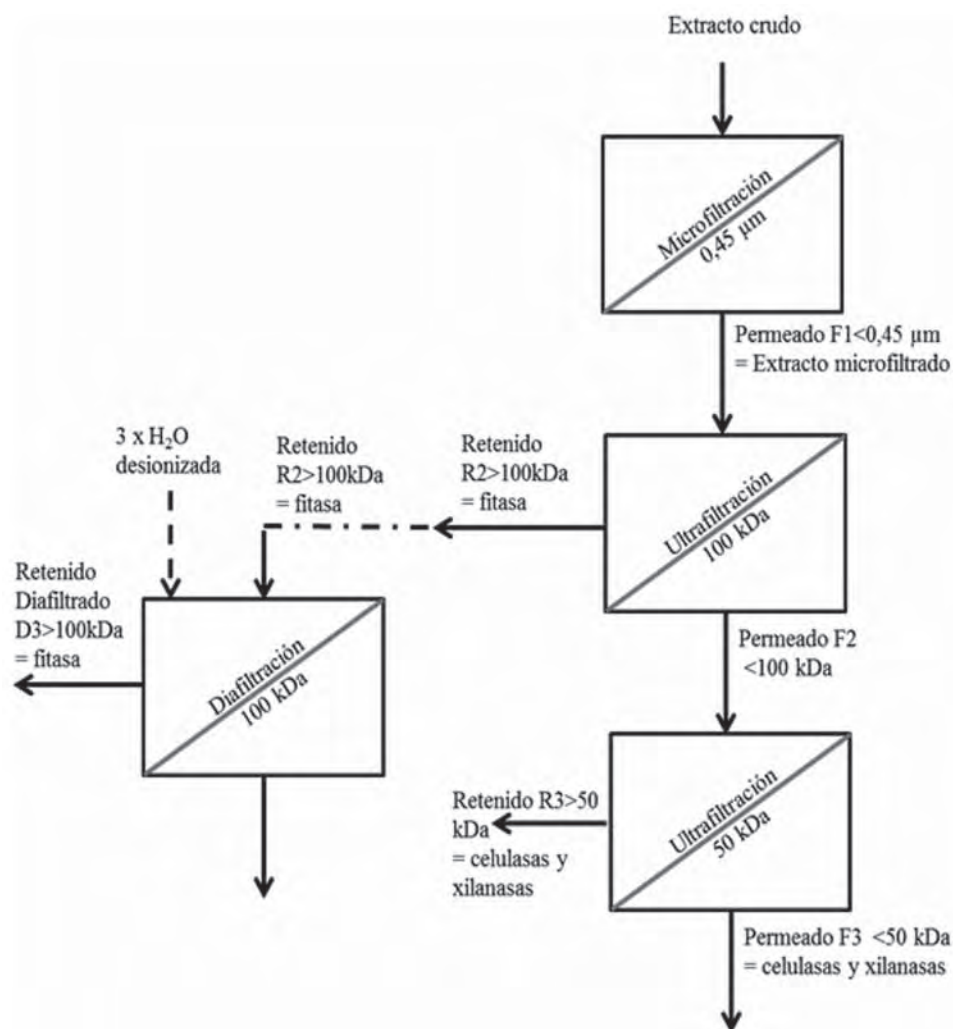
Extracto crudo

Microfiltración 0,45 µm

Permeado F1<0,45 µm = Extracto microfiltrado

3 x $H_2O$ desionizada

Retenido R2>100kDa = fitasa

Retenido R2>100kDa = fitasa

Ultrafiltración 100 kDa

Retenido Diafiltrado D3>100kDa = fitasa

Diafiltración 100 kDa

Permeado F2 <100 kDa

Retenido R3>50 kDa = celulasas y xilanasas

Ultrafiltración 50 kDa

Permeado F3 <50 kDa = celulasas y xilanasas